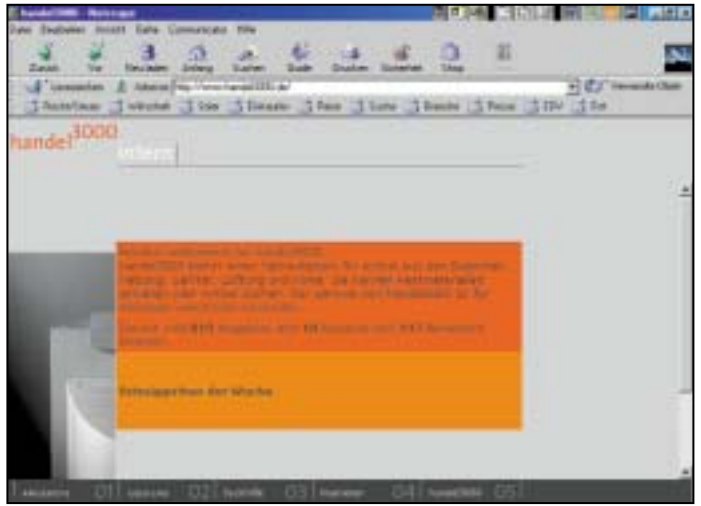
handel3000 - Netscape
Datei Bearbeiten Ansicht Gehe Communicator Hilfe
Zurück Vor Neu laden Anfang Suchen Guide Drucken Sicherheit Shop
Lesezeichen Adresse: http://www.handel3000.de/ Verwandte Objekte
handel3000
anfang
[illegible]
Wochenangebot der Woche
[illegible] 01 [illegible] 02 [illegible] 03 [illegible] 04 handel3000 05